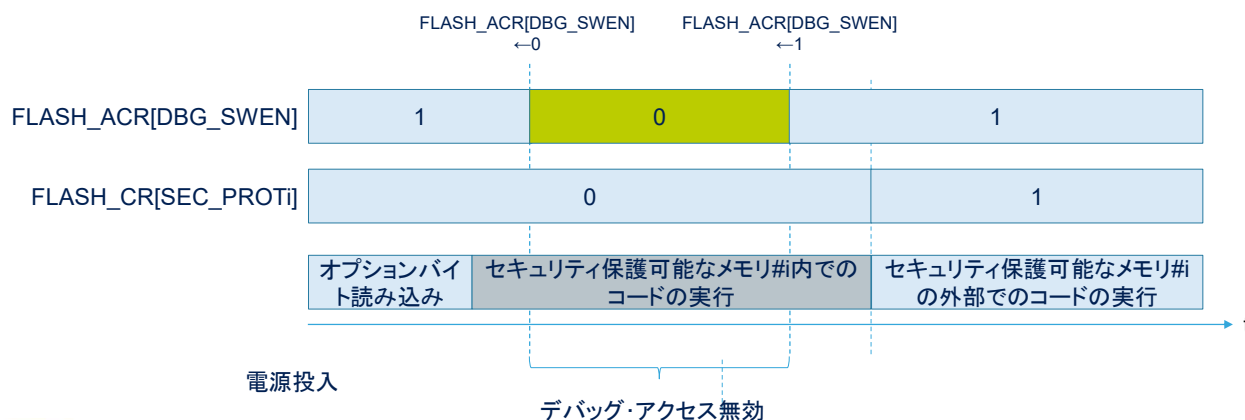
FLASH_ACR[DBG_SWEN] ←0

FLASH_ACR[DBG_SWEN] ←1

FLASH_ACR[DBG_SWEN]

1

0

1

FLASH_CR[SEC_PROTi]

0

1

オプションバイト読み込み

セキュリティ保護可能なメモリ#i内でのコードの実行

セキュリティ保護可能なメモリ#iの外部でのコードの実行

電源投入

デバッグ·アクセス無効